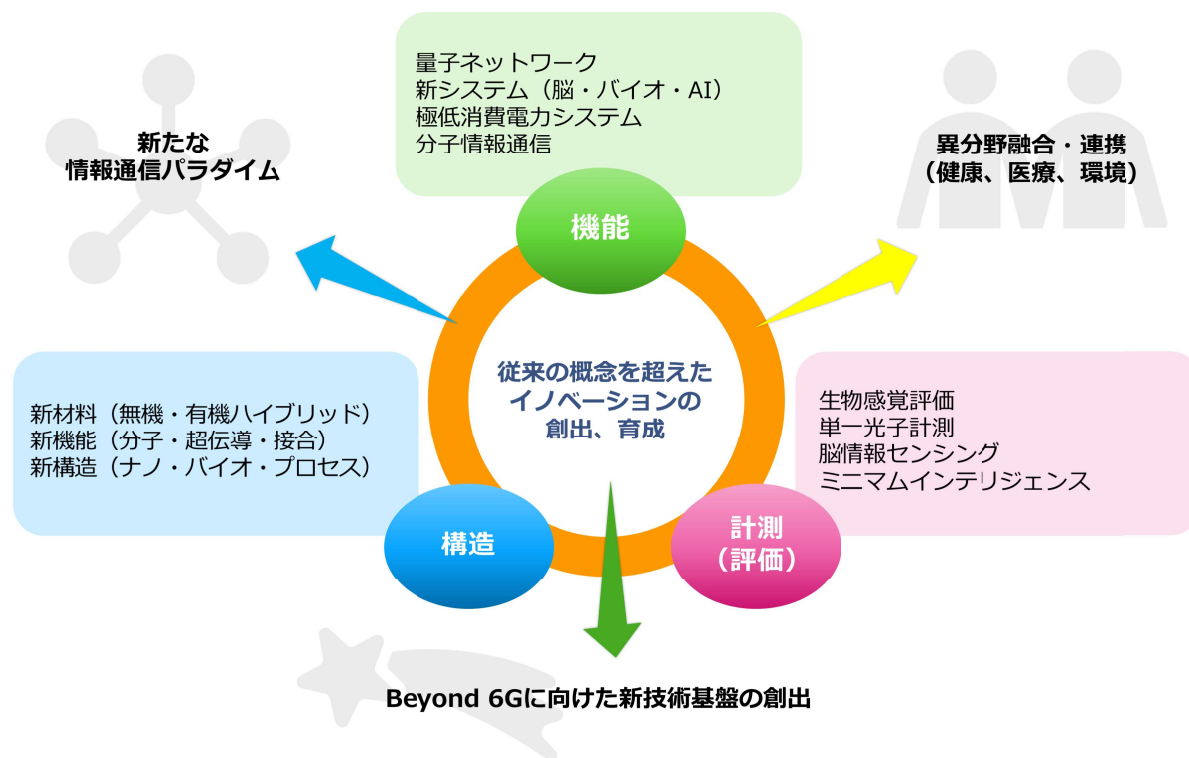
量子ネットワーク
新システム（脳・バイオ・AI）
極低消費電力システム
分子情報通信

新たな
情報通信パラダイム

異分野融合・連携
（健康、医療、環境）

機能

従来の概念を超えた
イノベーションの
創出、育成

新材料（無機・有機ハイブリッド）
新機能（分子・超伝導・接合）
新構造（ナノ・バイオ・プロセス）

生物感覚評価
単一光子計測
脳情報センシング
ミニマムインテリジェンス

構造

計測
（評価）

Beyond 6Gに向けた新技術基盤の創出